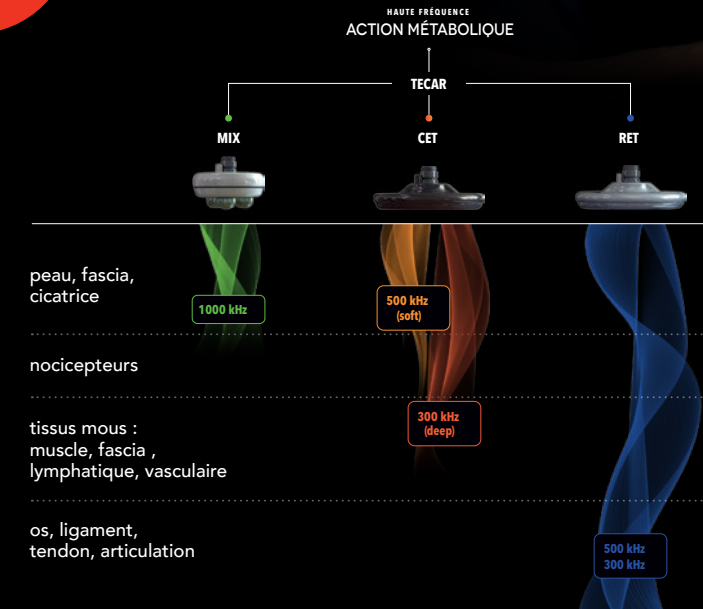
HAUTE FRÉQUENCE
ACTION MÉTABOLIQUE

TECAR

MIX

CET

RET

peau, fascia, cicatrice

1000 kHz

500 kHz (soft)

nocicepteurs

tissus mous : muscle, fascia , lymphatique, vasculaire

300 kHz (deep)

os, ligament, tendon, articulation

500 kHz
300 kHz